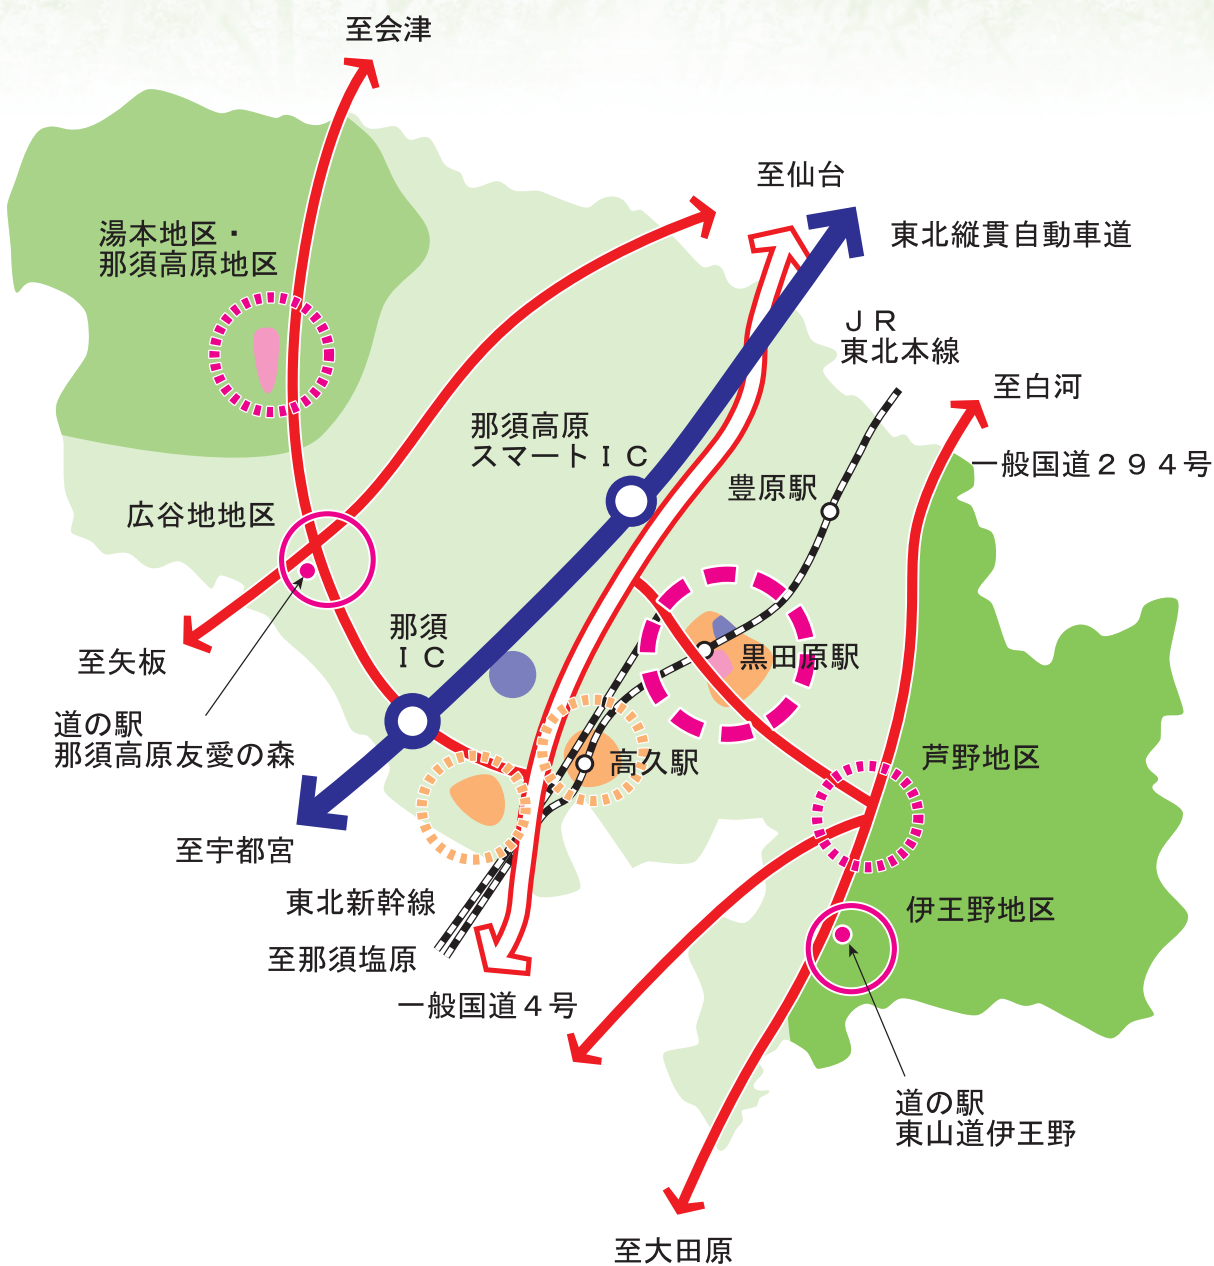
至会津

至仙台

東北縦貫自動車道

湯本地区・
那須高原地区

ＪＲ
東北本線

至白河

那須高原
スマートＩＣ

一般国道２９４号

豊原駅

広谷地地区

黒田原駅

那須
ＩＣ

至矢板

道の駅
那須高原友愛の森

高久駅

芦野地区

至宇都宮

東北新幹線

伊王野地区

至那須塩原

一般国道４号

道の駅
東山道伊王野

至大田原